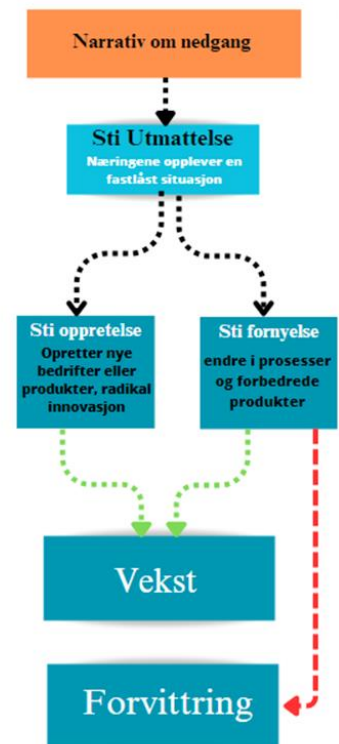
Narrativ om nedgang

Sti Utmattelse
Næringene opplever en fastlåst situasjon

Sti oppretelse
Oppretter nye bedrifter eller produkter, radikal innovasjon

Sti fornyelse
endre i prosesser og forbedrede produkter

Vekst

Forvittring